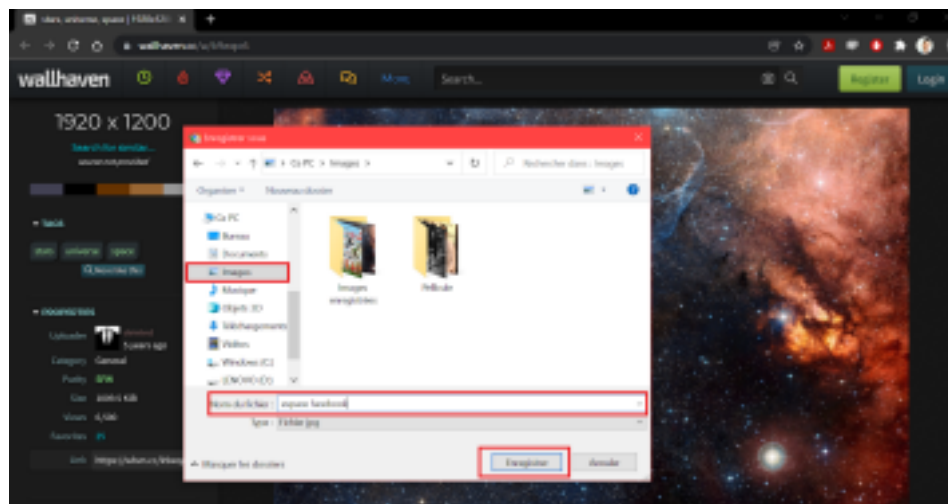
stars, universe, space | 1920x1200
wallhaven.cc/w/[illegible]
wallhaven
More
Search...
Register
Login
1920 x 1200
Search for similar...
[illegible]
Tags
stars universe space
Properties
Uploader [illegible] 5 years ago
Category General
Purity SFW
Size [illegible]
Views 4,500
Favorites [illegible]
Link https://whvn.cc/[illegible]
Enregistrer sous
Ce PC > Images >
Rechercher dans : Images
Organiser
Nouveau dossier
Ce PC
Bureau
Documents
Images
Musique
Objets 3D
Téléchargements
Vidéos
Windows (C:)
LENOVO (D:)
Images enregistrées
Pellicule
Nom du fichier : espace facebook
Type : Fichier jpg
Masquer les dossiers
Enregistrer
Annuler